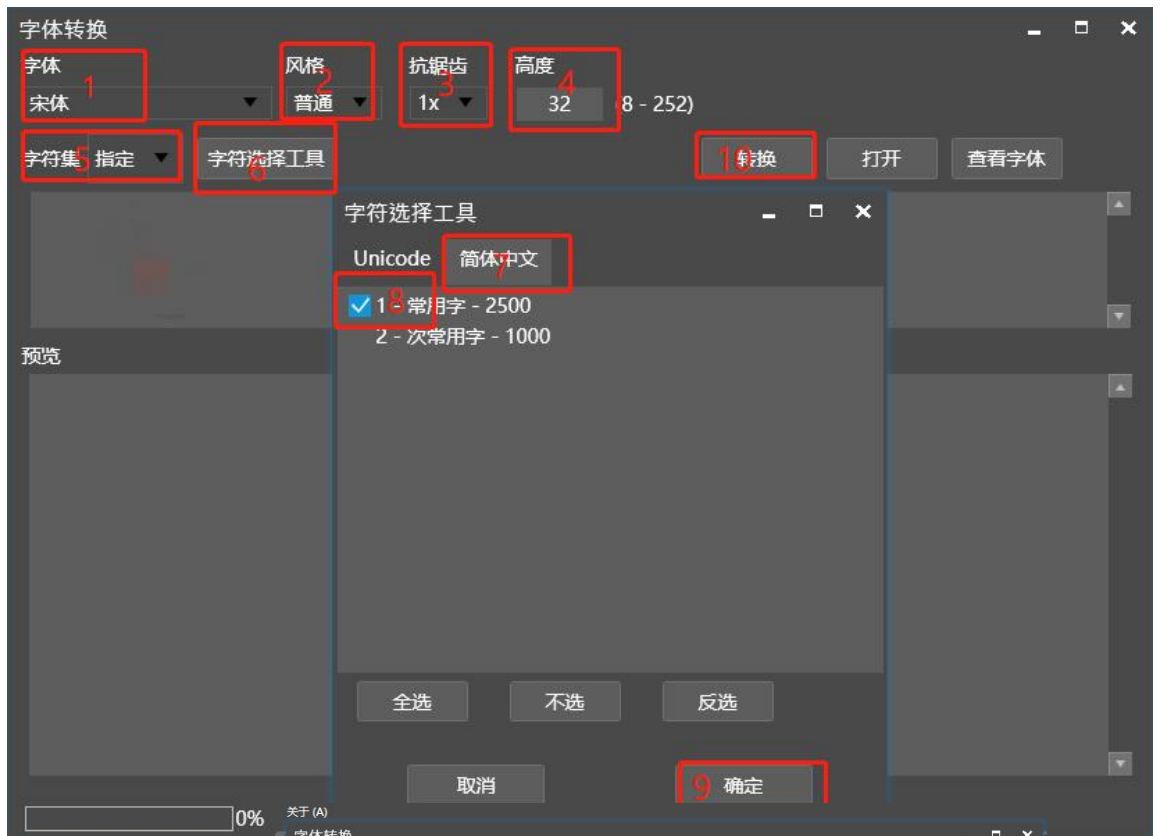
字体转换

字体 1
宋体

风格 2
普通

抗锯齿 3
1x

高度 4
32 (8 - 252)

字符集 5 指定

字符选择工具 6

转换 10

打开

查看字体

字符选择工具

Unicode

简体中文 7

8 1 - 常用字 - 2500

2 - 次常用字 - 1000

全选

不选

反选

取消

9 确定

预览

0%

关于 (A)

字体转换